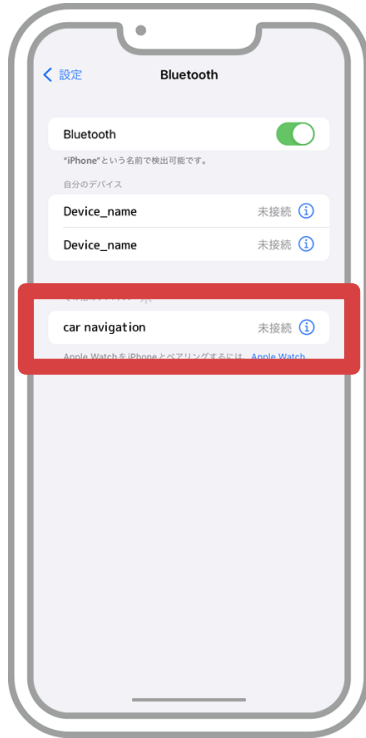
< 設定

Bluetooth

Bluetooth

"iPhone"という名前で検出可能です。

自分のデバイス

Device_name 未接続 ⓘ

Device_name 未接続 ⓘ

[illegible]

car navigation 未接続 ⓘ

Apple WatchをiPhoneとペアリングするには Apple Watch